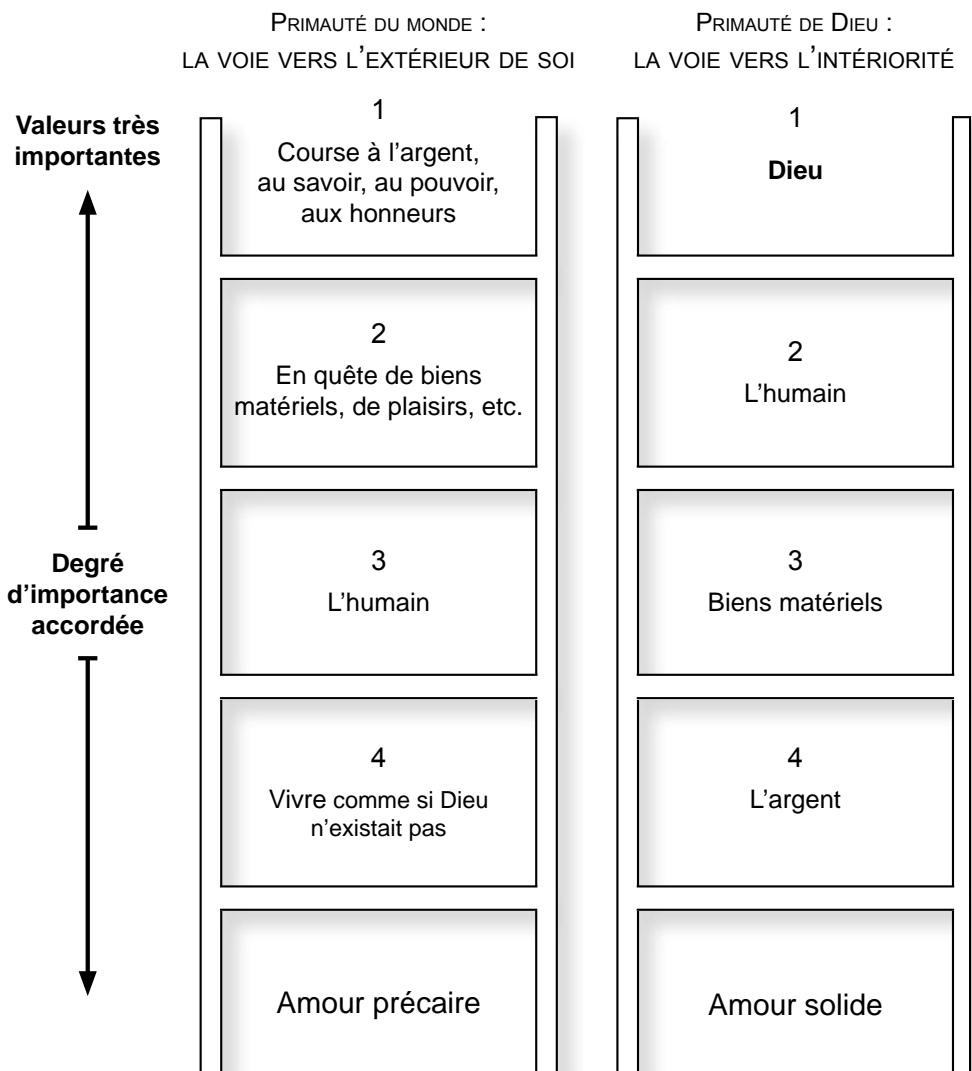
Primauté du monde :
la voie vers l'extérieur de soi

Primauté de Dieu :
la voie vers l'intériorité

Valeurs très importantes

Degré d'importance accordée

1
Course à l'argent, au savoir, au pouvoir, aux honneurs

2
En quête de biens matériels, de plaisirs, etc.

3
L'humain

4
Vivre comme si Dieu n'existait pas

Amour précaire

1
Dieu

2
L'humain

3
Biens matériels

4
L'argent

Amour solide